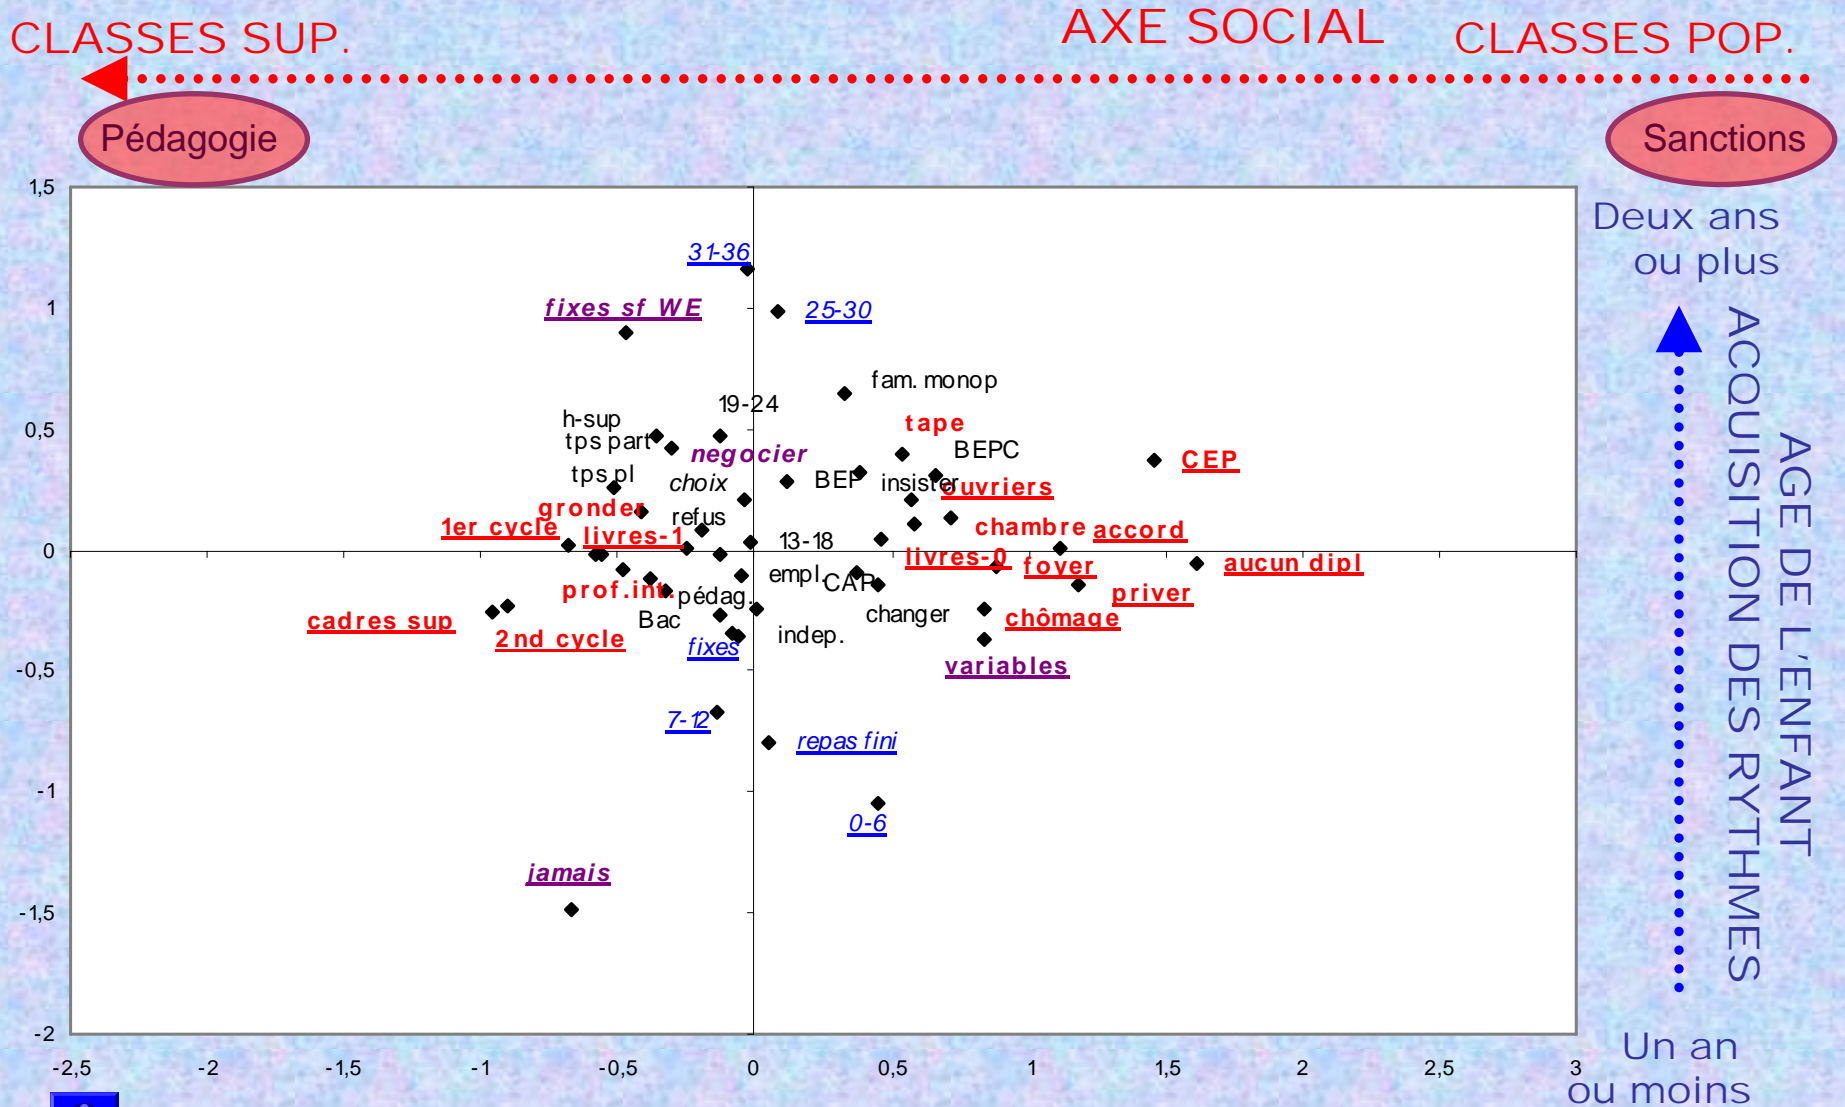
CLASSES SUP.

AXE SOCIAL

CLASSES POP.

Pédagogie

Sanctions

Deux ans ou plus

AGE DE L'ENFANT

ACQUISITION DES RYTHMES

Un an ou moins

1,5
1
0,5
0
-0,5
-1
-1,5
-2

-2,5
-2
-1,5
-1
-0,5
0
0,5
1
1,5
2
2,5
3

31-36
fixes sf WE
25-30
fam. monop
19-24
h-sup
tps part
tape
BEPC
negocier
CEP
tps pl
choix
BEP
insister
ouvriers
gronder
refus
chambre
accord
1er cycle
livres-1
13-18
livres-0
foyer
aucun dipl
empl.
CAP
prof.int
pédag.
priver
cadres sup
Bac
changer
chômage
2nd cycle
fixes
indep.
variables
7-12
repas fini
0-6
jamais